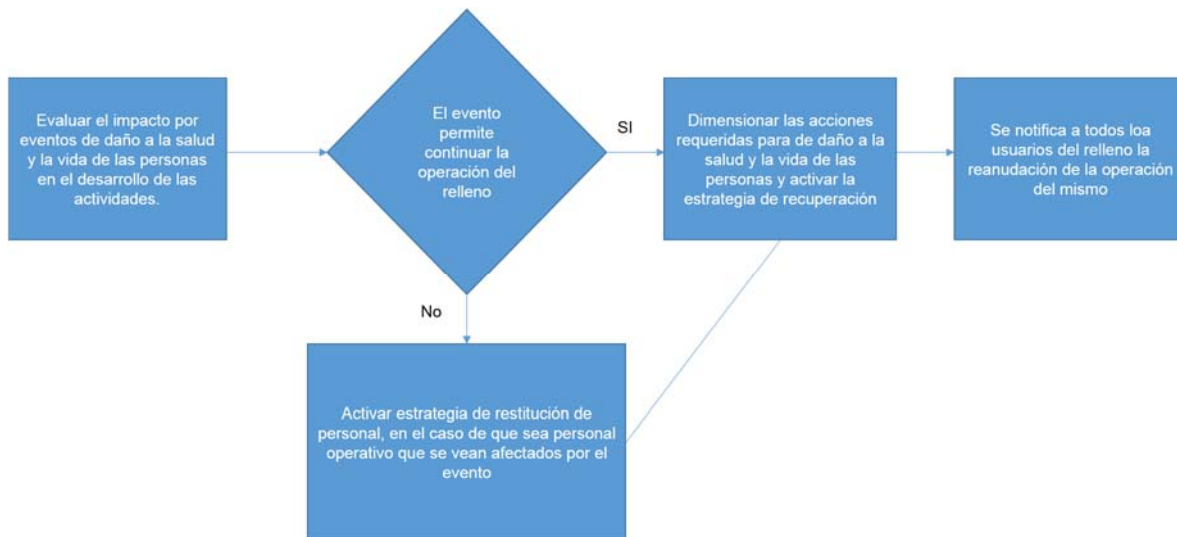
Evaluar el impacto por eventos de daño a la salud y la vida de las personas en el desarrollo de las actividades.

El evento permite continuar la operación del relleno

SI

Dimensionar las acciones requeridas para de daño a la salud y la vida de las personas y activar la estrategia de recuperación

Se notifica a todos loa usuarios del relleno la reanudación de la operación del mismo

No

Activar estrategia de restitución de personal, en el caso de que sea personal operativo que se vean afectados por el evento